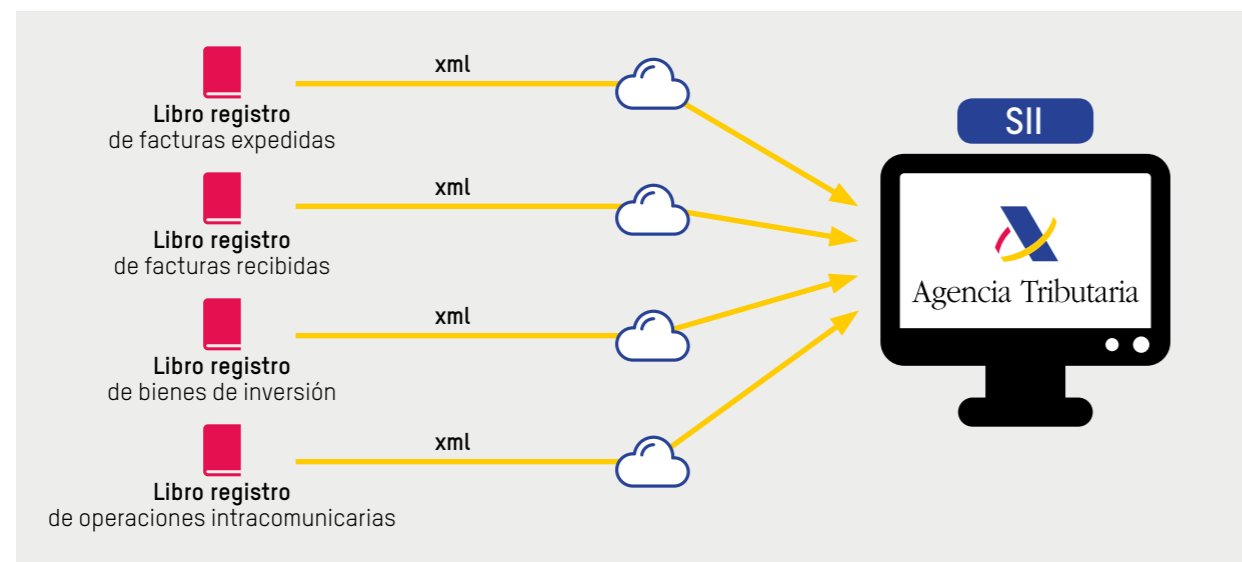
Libro registro
de facturas expedidas

xml

Libro registro
de facturas recibidas

xml

Libro registro
de bienes de inversión

xml

Libro registro
de operaciones intracomunicarias

xml

SII

Agencia Tributaria